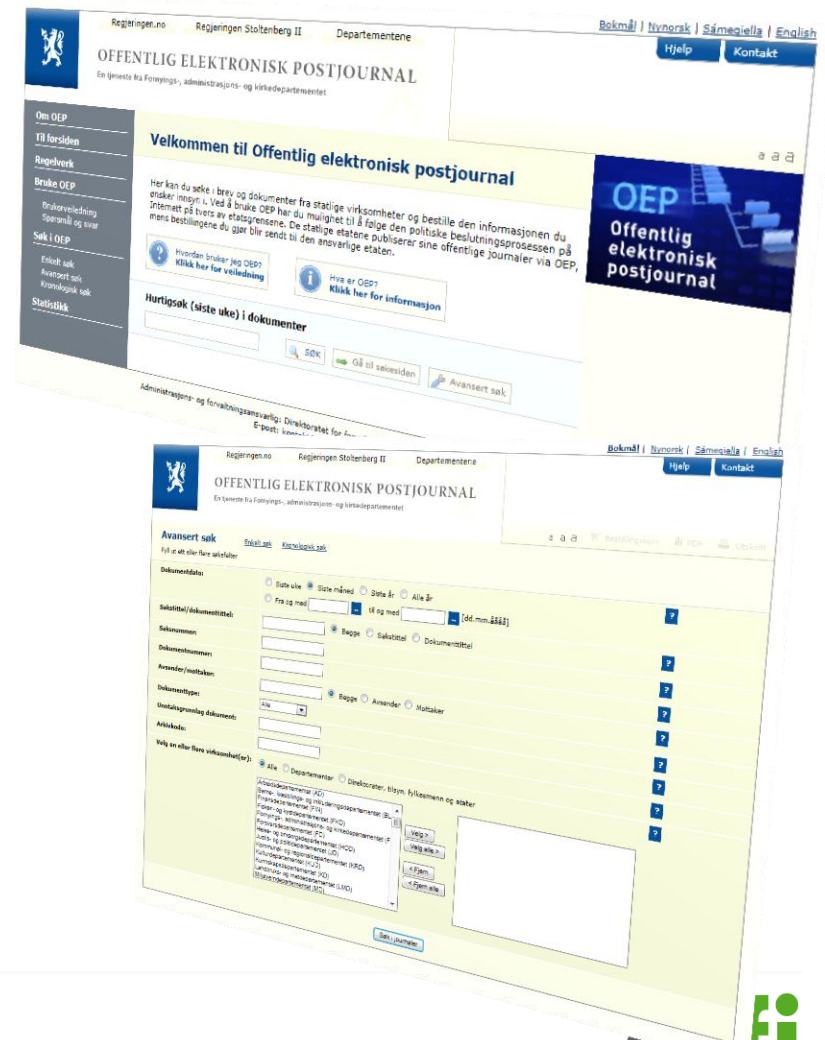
Regjeringen.no Regjeringen Stoltenberg II Departementene

Bokmål | Nynorsk | Sámegiella | English

Hjelp Kontakt

OFFENTLIG ELEKTRONISK POSTJOURNAL

En tjeneste fra Fornyings-, administrasjons- og kirkedepartementet

Om OEP
Til forsiden
Regelverk
Bruke OEP
Brukerveiledning
Spørsmål og svar
Søk i OEP
Enkelt søk
Avansert søk
Kronologisk søk
Statistikk

a a a

Velkommen til Offentlig elektronisk postjournal

Her kan du søke i brev og dokumenter fra statlige virksomheter og bestille den informasjonen du ønsker innsyn i. Ved å bruke OEP har du mulighet til å følge den politiske beslutningsprosessen på Internett på tvers av etatsgrensene. De statlige etatene publiserer sine offentlige journaler via OEP, mens bestillingene du gjør blir sendt til den ansvarlige etaten.

Hvordan bruker jeg OEP? Klikk her for veiledning

Hva er OEP? Klikk her for informasjon

OEP Offentlig elektronisk postjournal

Hurtigsøk (siste uke) i dokumenter

Søk Gå til søkesiden Avansert søk

Administrasjons- og forvaltningsansvarlig: Direktoratet for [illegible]
E-post: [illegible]

Regjeringen.no Regjeringen Stoltenberg II Departementene

Bokmål | Nynorsk | Sámegiella | English

Hjelp Kontakt

OFFENTLIG ELEKTRONISK POSTJOURNAL

En tjeneste fra Fornyings-, administrasjons- og kirkedepartementet

Avansert søk Enkelt søk Kronologisk søk

Fyll ut ett eller flere søkefelter

a a a Bestillingskurv PDF Utskrift

Dokumentdato:
Siste uke Siste måned Siste år Alle år
Fra og med til og med [dd.mm.åååå]

Sakstittel/dokumenttittel:
Begge Sakstittel Dokumenttittel

Saksnummer:

Dokumentnummer:

Avsender/mottaker:

Dokumenttype:
Begge Avsender Mottaker

Unntaksgrunnlag dokument:
Alle

Arkivkode:

Velg en eller flere virksomhet(er):
Alle Departementer Direktorater, tilsyn, fylkesmenn og etater

Arbeidsdepartementet (AD)
Barne-, likestillings- og inkluderingsdepartementet (BL
Finansdepartementet (FIN)
Fiskeri- og kystdepartementet (FKD)
Fornyings-, administrasjons- og kirkedepartementet (F
Forsvarsdepartementet (FD)
Helse- og omsorgsdepartementet (HOD)
Justis- og politidepartementet (JD)
Kommunal- og regionaldepartementet (KRD)
Kulturdepartementet (KUD)
Kunnskapsdepartementet (KD)
Landbruks- og matdepartementet (LMD)
Miljøverndepartementet (MD)

Velg >
Velg alle >
< Fjern
< Fjern alle

Søk i journaler

?